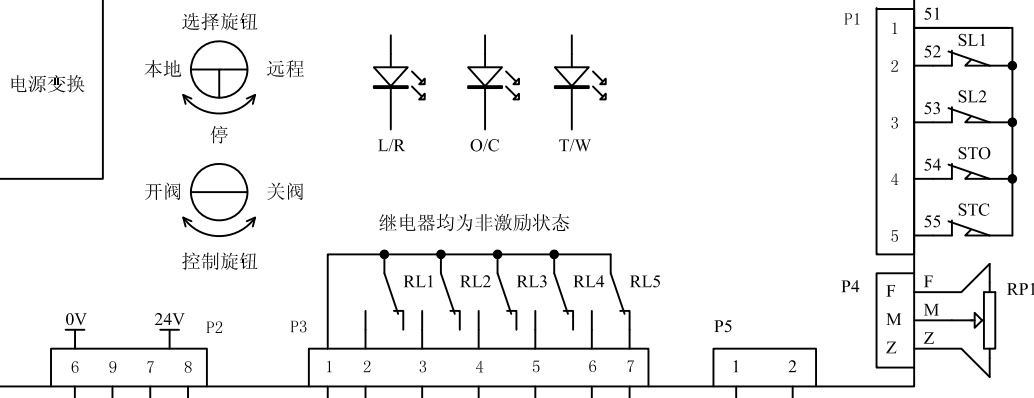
电源变换

选择旋钮
本地
远程
停

开阀
关阀
控制旋钮

L/R
O/C
T/W

继电器均为非激励状态

RL1
RL2
RL3
RL4
RL5

0V
24V
P2
6
9
7
8

P3
1
2
3
4
5
6
7

P5
1
2

P1
1
2
3
4
5
51
52
SL1
53
SL2
54
STO
55
STC

P4
F
M
Z
F
M
Z
RP1